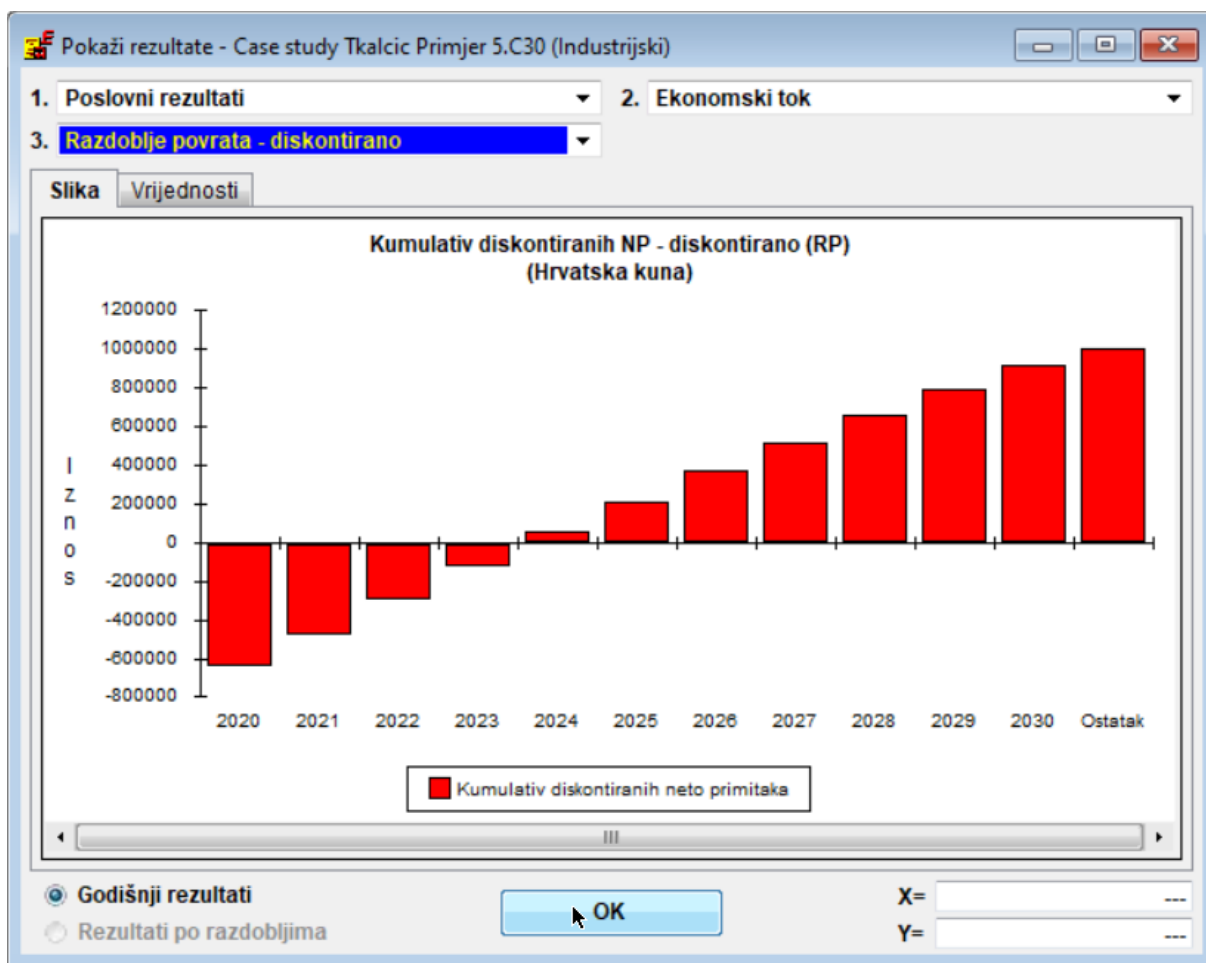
Pokaži rezultate - Case study Tkalcic Primjer 5.C30 (Industrijski)

1. Poslovni rezultati
2. Ekonomski tok
3. Razdoblje povrata - diskontirano

Slika
Vrijednosti

Kumulativ diskontiranih NP - diskontirano (RP)
(Hrvatska kuna)

Iznos

1200000
1000000
800000
600000
400000
200000
0
-200000
-400000
-600000
-800000

2020 2021 2022 2023 2024 2025 2026 2027 2028 2029 2030 Ostatak

Kumulativ diskontiranih neto primitaka

III

Godišnji rezultati
Rezultati po razdobljima

OK

X= ---
Y= ---